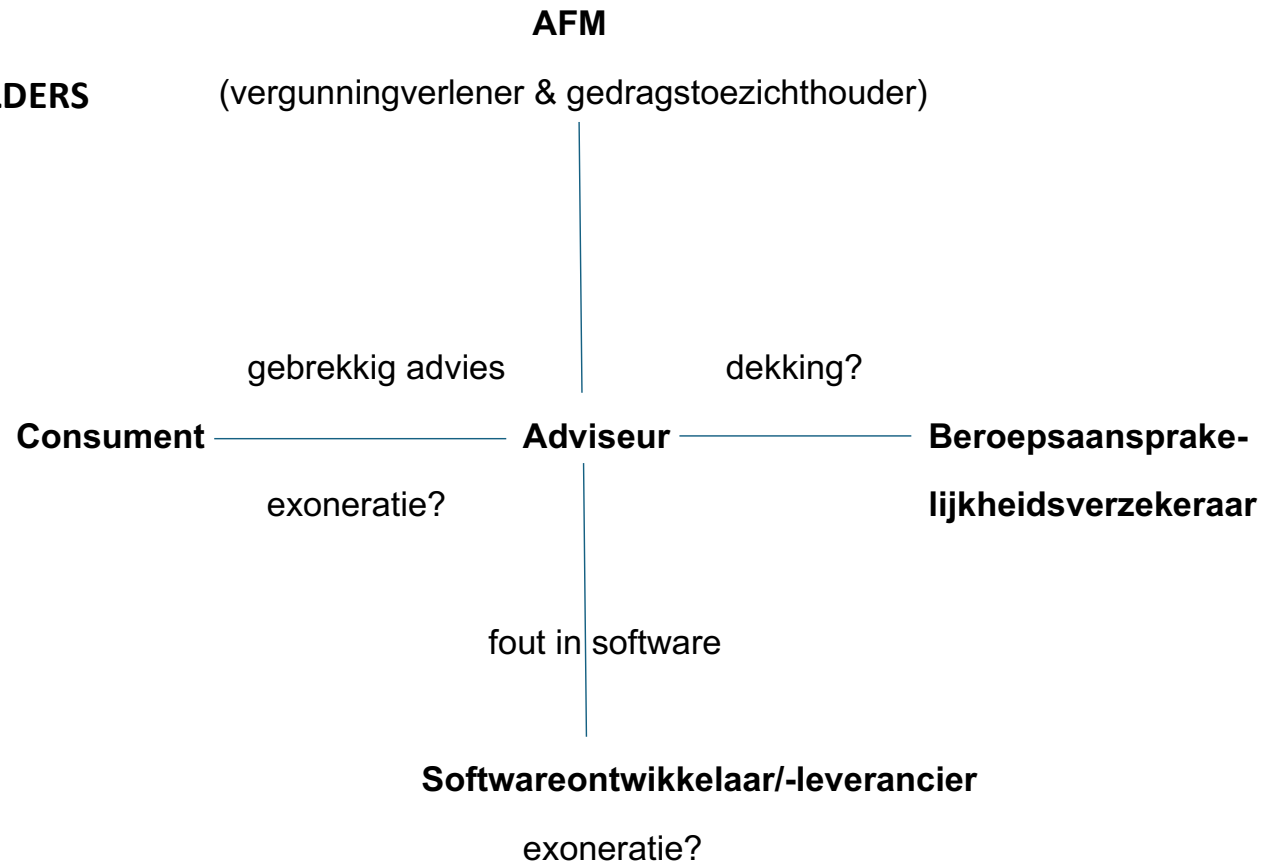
AFM

ADERS

(vergunningverlener & gedragstoezichthouder)

gebrekkig advies

dekking?

Consument

Adviseur

Beroepsaansprakelijkheidsverzekeraar

exoneratie?

fout in software

Softwareontwikkelaar/-leverancier

exoneratie?